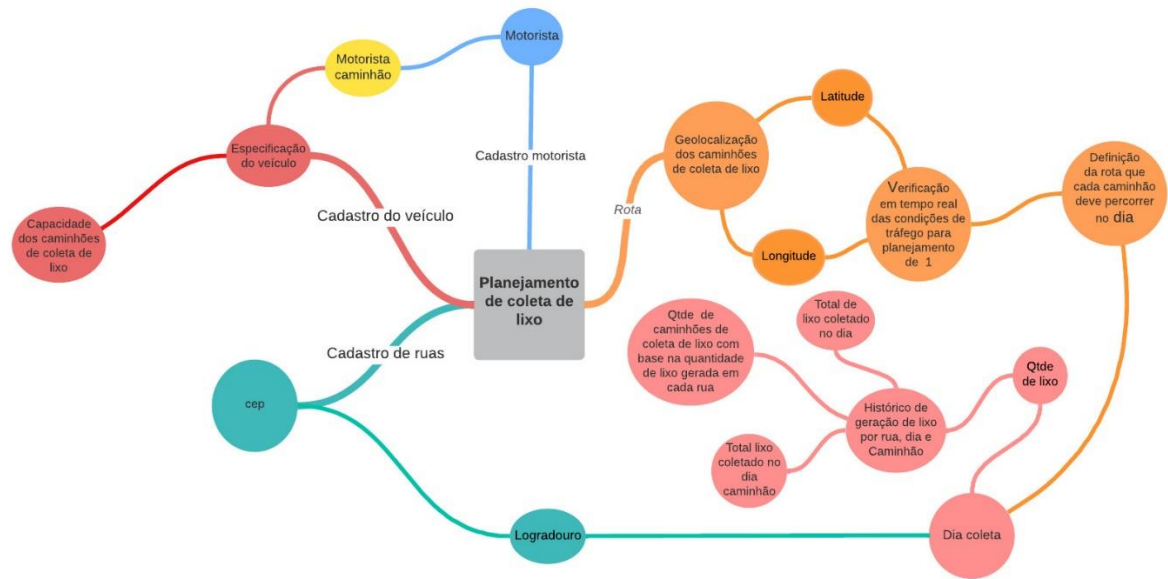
Planejamento de coleta de lixo

Cadastro motorista

Motorista

Motorista caminhão

Especificação do veículo

Cadastro do veículo

Capacidade dos caminhões de coleta de lixo

Rota

Geolocalização dos caminhões de coleta de lixo

Latitude

Longitude

Verificação em tempo real das condições de tráfego para planejamento de 1

Definição da rota que cada caminhão deve percorrer no dia

Cadastro de ruas

cep

Logradouro

Dia coleta

Qtde de caminhões de coleta de lixo com base na quantidade de lixo gerada em cada rua

Total de lixo coletado no dia

Qtde de lixo

Histórico de geração de lixo por rua, dia e Caminhão

Total lixo coletado no dia caminhão